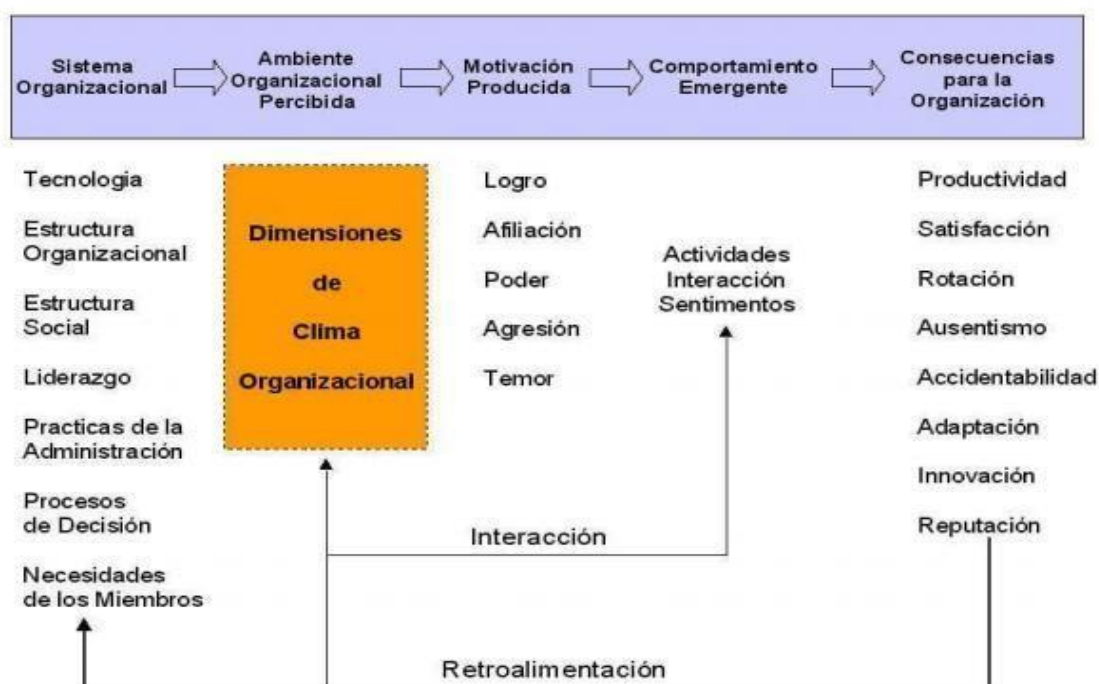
Sistema Organizacional

Ambiente Organizacional Percibida

Motivación Producida

Comportamiento Emergente

Consecuencias para la Organización

Tecnologia

Estructura Organizacional

Estructura Social

Liderazgo

Practicas de la Administración

Procesos de Decisión

Necesidades de los Miembros

Dimensiones de Clima Organizacional

Logro

Afiliación

Poder

Agresión

Temor

Actividades Interacción Sentimentos

Productividad

Satisfacción

Rotación

Ausentismo

Accidentabilidad

Adaptación

Innovación

Reputación

Interacción

Retroalimentación